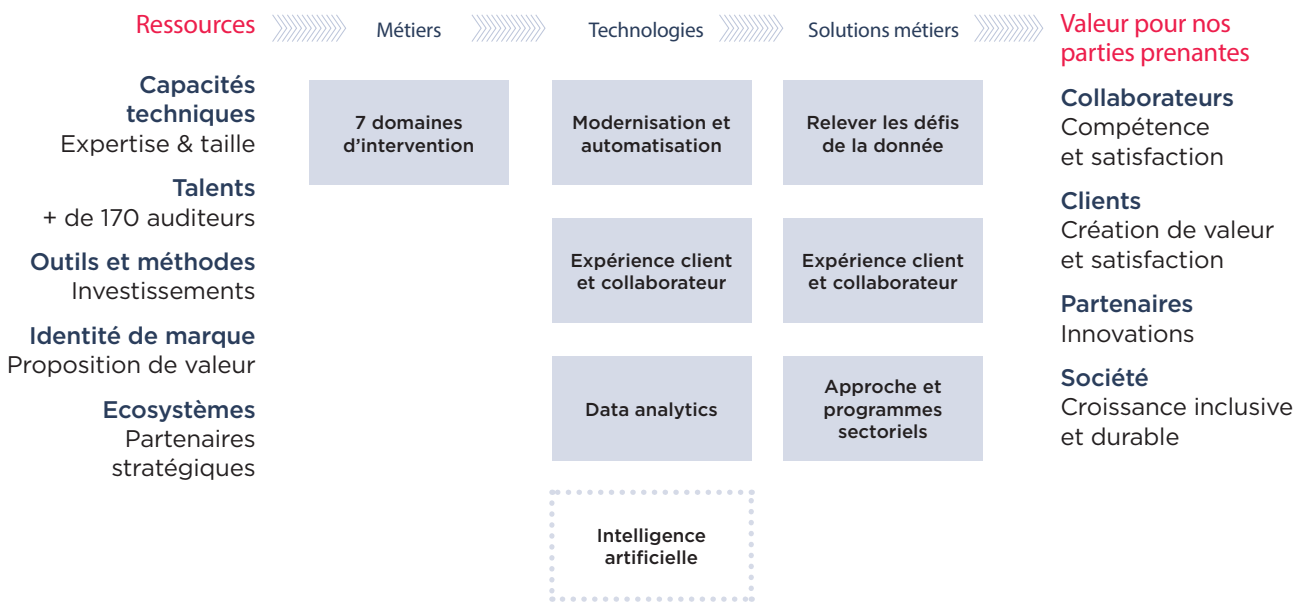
Ressources

Métiers

Technologies

Solutions métiers

Valeur pour nos parties prenantes

Capacités techniques
Expertise & taille

Talents
+ de 170 auditeurs

Outils et méthodes
Investissements

Identité de marque
Proposition de valeur

Ecosystèmes
Partenaires stratégiques

7 domaines d'intervention

Modernisation et automatisation

Expérience client et collaborateur

Data analytics

Intelligence artificielle

Relever les défis de la donnée

Expérience client et collaborateur

Approche et programmes sectoriels

Collaborateurs
Compétence et satisfaction

Clients
Création de valeur et satisfaction

Partenaires
Innovations

Société
Croissance inclusive et durable